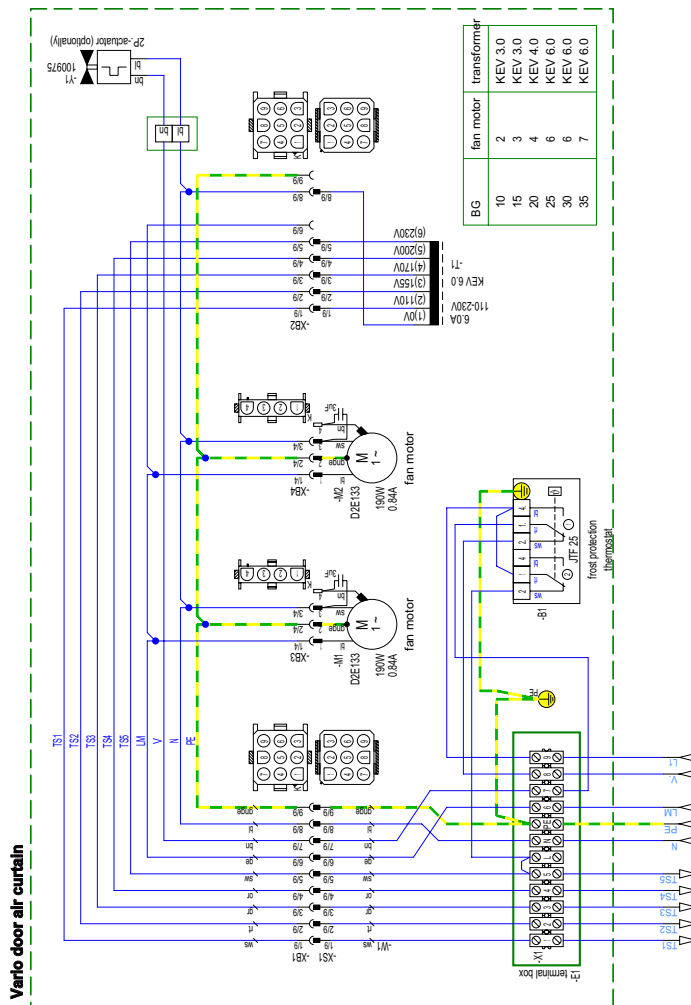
Vario door air curtain

| BG | fan motor | transformer |
|---|---|---|
| 10 | 2 | KEV 3.0 |
| 15 | 3 | KEV 3.0 |
| 20 | 4 | KEV 4.0 |
| 25 | 6 | KEV 6.0 |
| 30 | 6 | KEV 6.0 |
| 35 | 7 | KEV 6.0 |

2P.-actuator (optionally)
-Y1
100975
bl
bn

bl bn

9/9 8/9 7/9 6/9 5/9 4/9 3/9 2/9 1/9
-XB2
(6)230V
(5)200V
(4)170V
(3)155V
(2)110V
(1)0V
-T1
KEV 6.0
110-230V
6.0A

3uF
bn
sw
ws
gnge
3/4 2/4 1/4
-XB4
M
1~
-M2
D2E133
190W
0.84A
fan motor

3uF
bn
sw
ws
gnge
3/4 2/4 1/4
-XB3
M
1~
-M1
D2E133
190W
0.84A
fan motor

-B1
JTF 25
frost protection
thermostat
4 1 2 3
bl ws sw
PE

TS1 TS2 TS3 TS4 TS5 LM V N PE

gnge bl br ge sw or gr rt ws
9/9 8/9 7/9 6/9 5/9 4/9 3/9 2/9 1/9
-XB1
-XS1
-W1

-X1
-E1 terminal box

L1
V
LM
PE
N
TS5
TS4
TS3
TS2
TS1